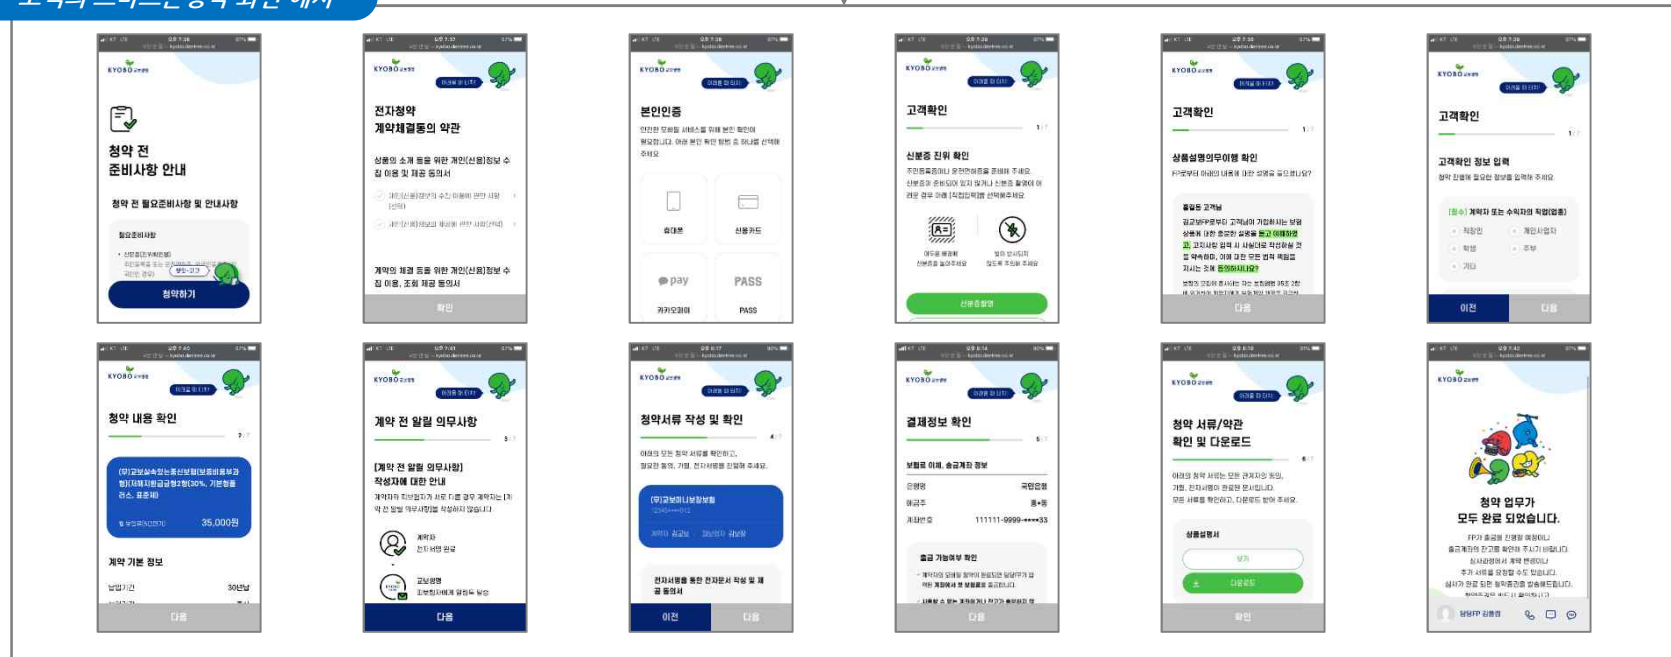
KYOBO
청약 전
준비사항 안내
청약 전 필요준비사항 및 안내사항
필요준비사항
청약하기

KYOBO
전자청약
계약체결동의 약관
상품의 소개 등을 위한 개인(신용)정보 수집 이용 및 제공 동의서
계약의 체결 등을 위한 개인(신용)정보 수집 이용, 조회 제공 동의서
확인

KYOBO
본인인증
휴대폰
신용카드
pay
PASS
카카오페이
PASS

KYOBO
고객확인
신분증 진위 확인
신분증촬영

KYOBO
고객확인
상품설명의무이행 확인
다음

KYOBO
고객확인
고객확인 정보 입력
이전
다음

KYOBO
청약 내용 확인
35,000원
계약 기본 정보
30년납
다음

KYOBO
계약 전 알릴 의무사항
[계약 전 알릴 의무사항]
작성자에 대한 안내
다음

KYOBO
청약서류 작성 및 확인
(무)교보하나보장보험
전자서명을 통한 전자문서 작성 및 제공 동의서
이전
다음

KYOBO
결제정보 확인
보험료 이체, 송금계좌 정보
은행명
국민은행
예금주
홍*동
계좌번호
111111-9999-****33
출금 가능여부 확인
다음

KYOBO
청약 서류/약관
확인 및 다운로드
상품설명서
보기
다운로드
확인

KYOBO
청약 업무가
모두 완료 되었습니다.
담당FP 김did